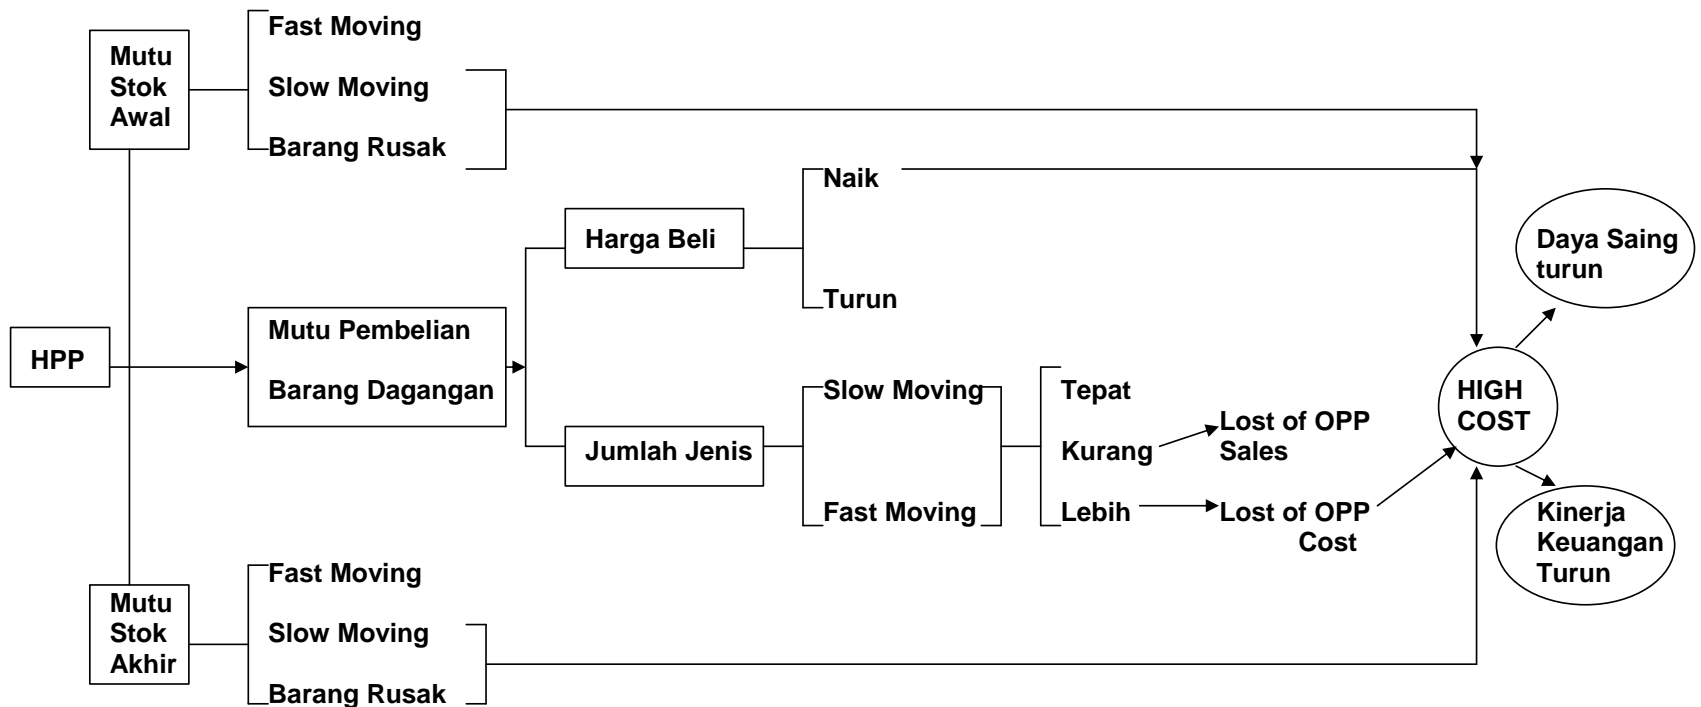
Mutu Stok Awal

Fast Moving

Slow Moving

Barang Rusak

Naik

Harga Beli

Turun

HPP

Mutu Pembelian

Barang Dagangan

Slow Moving

Tepat

Jumlah Jenis

Kurang

Lost of OPP Sales

Fast Moving

Lebih

Lost of OPP Cost

HIGH COST

Daya Saing turun

Kinerja Keuangan Turun

Mutu Stok Akhir

Fast Moving

Slow Moving

Barang Rusak